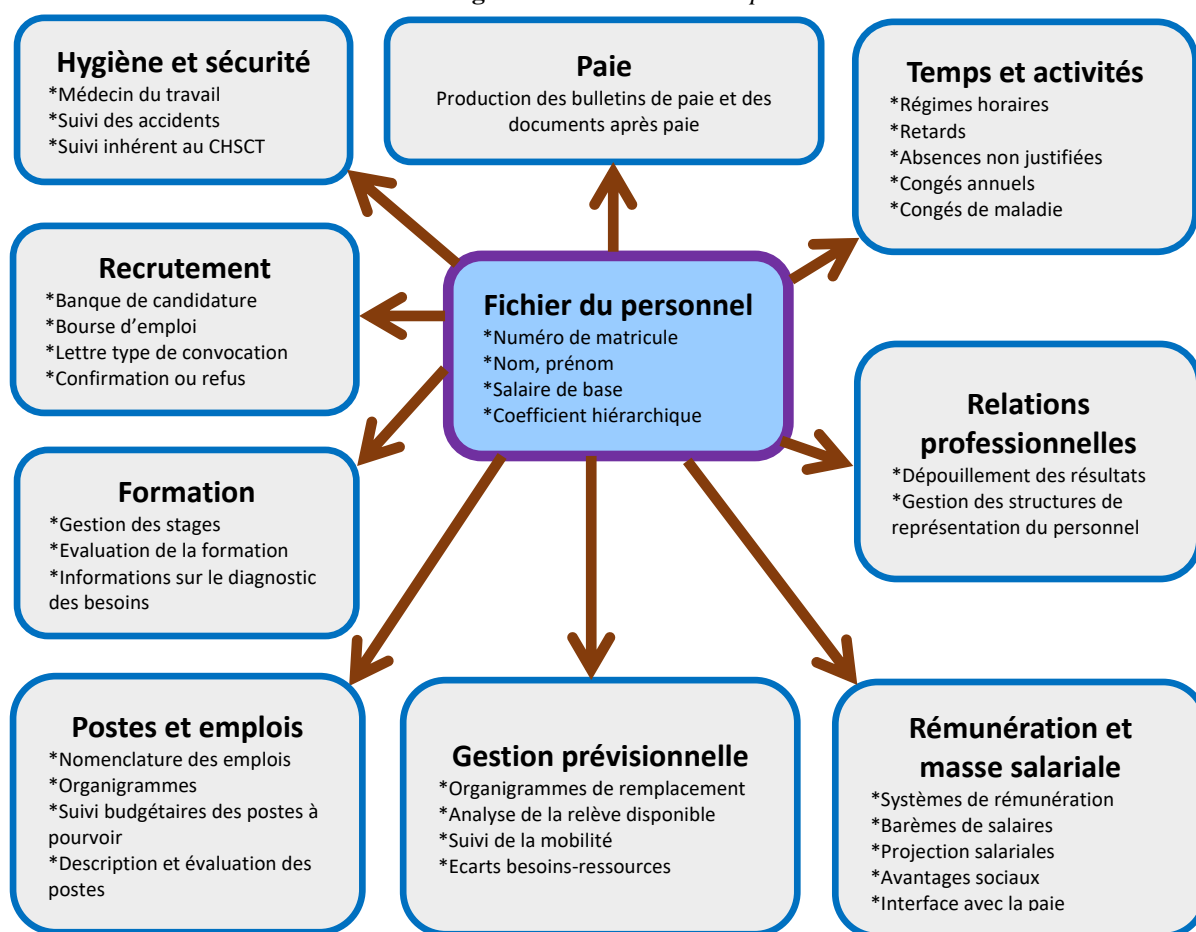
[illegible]

Hygiène et sécurité
*Médecin du travail
*Suivi des accidents
*Suivi inhérent au CHSCT

Paie
Production des bulletins de paie et des documents après paie

Temps et activités
*Régimes horaires
*Retards
*Absences non justifiées
*Congés annuels
*Congés de maladie

Recrutement
*Banque de candidature
*Bourse d'emploi
*Lettre type de convocation
*Confirmation ou refus

Fichier du personnel
*Numéro de matricule
*Nom, prénom
*Salaire de base
*Coefficient hiérarchique

Relations professionnelles
*Dépouillement des résultats
*Gestion des structures de représentation du personnel

Formation
*Gestion des stages
*Evaluation de la formation
*Informations sur le diagnostic des besoins

Postes et emplois
*Nomenclature des emplois
*Organigrammes
*Suivi budgétaires des postes à pourvoir
*Description et évaluation des postes

Gestion prévisionnelle
*Organigrammes de remplacement
*Analyse de la relève disponible
*Suivi de la mobilité
*Ecarts besoins-ressources

Rémunération et masse salariale
*Systèmes de rémunération
*Barèmes de salaires
*Projection salariales
*Avantages sociaux
*Interface avec la paie